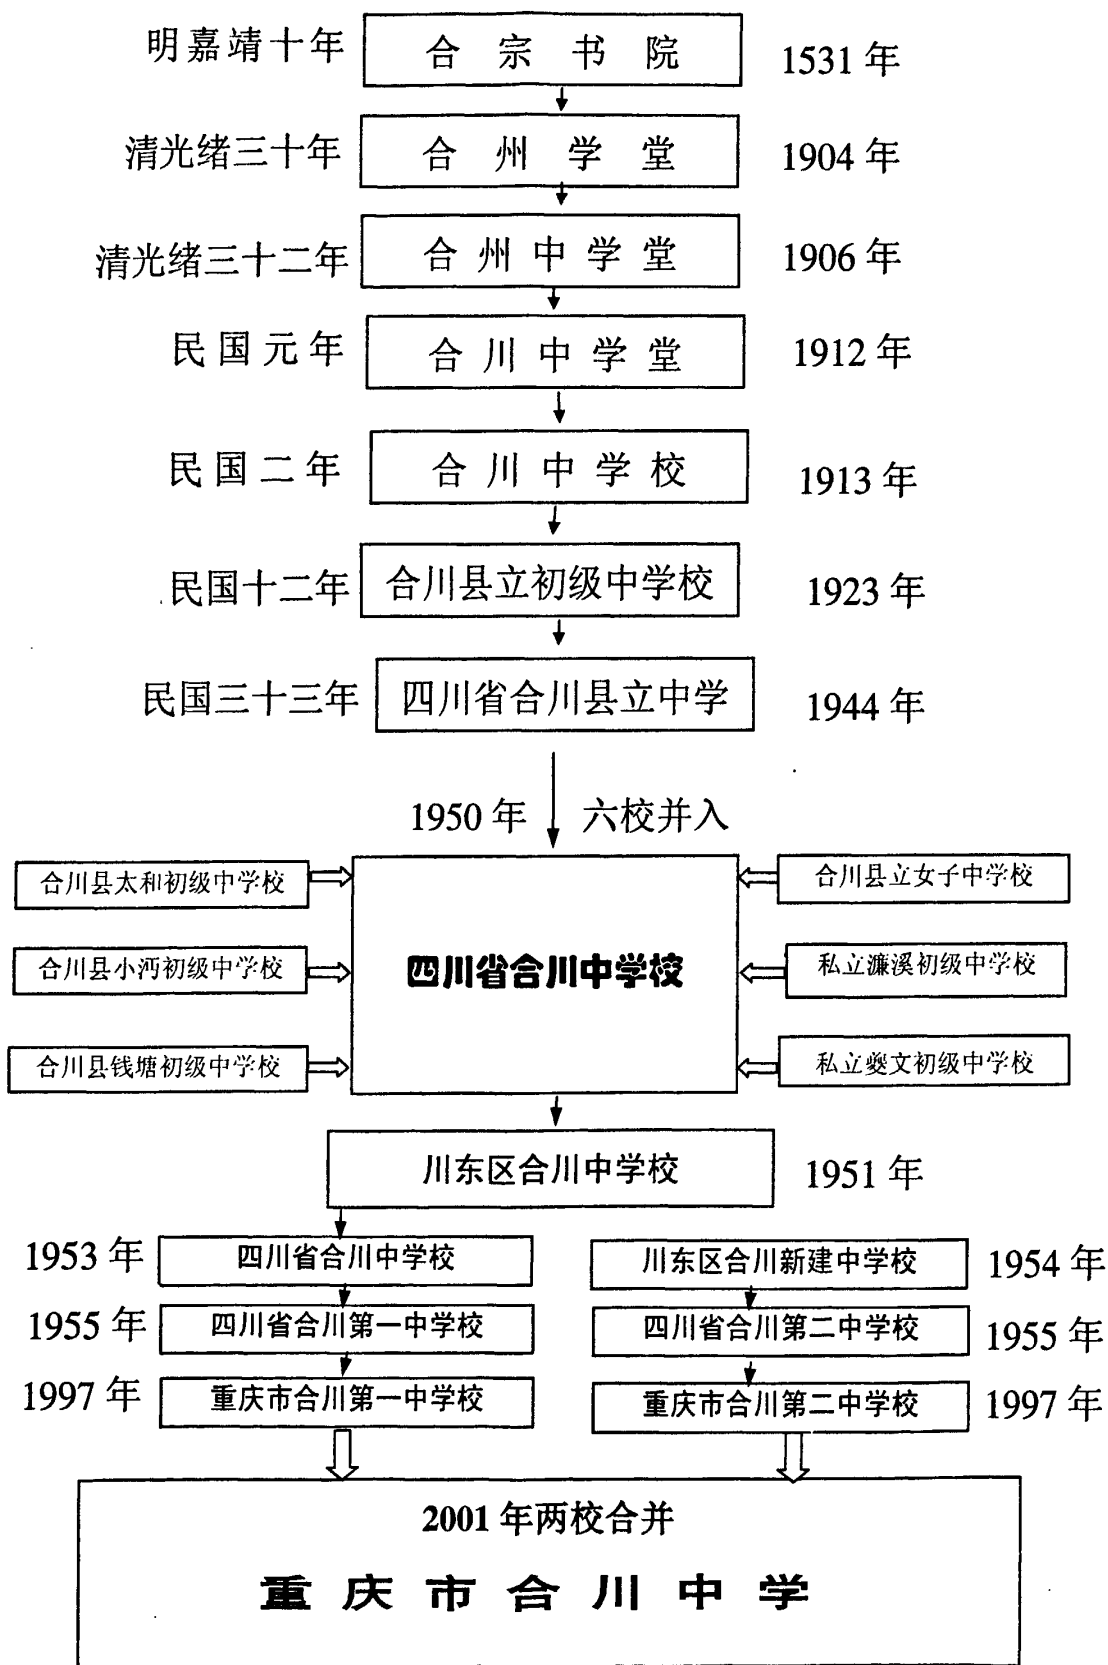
明嘉靖十年 合宗书院 1531 年

清光绪三十年 合州学堂 1904 年

清光绪三十二年 合州中学堂 1906 年

民国元年 合川中学堂 1912 年

民国二年 合川中学校 1913 年

民国十二年 合川县立初级中学校 1923 年

民国三十三年 四川省合川县立中学 1944 年

1950 年 六校并入

合川县太和初级中学校

合川县小沔初级中学校

合川县钱塘初级中学校

四川省合川中学校

合川县立女子中学校

私立濂溪初级中学校

私立夔文初级中学校

川东区合川中学校 1951 年

1953 年 四川省合川中学校

1955 年 四川省合川第一中学校

1997 年 重庆市合川第一中学校

川东区合川新建中学校 1954 年

四川省合川第二中学校 1955 年

重庆市合川第二中学校 1997 年

2001 年两校合并

重庆市合川中学